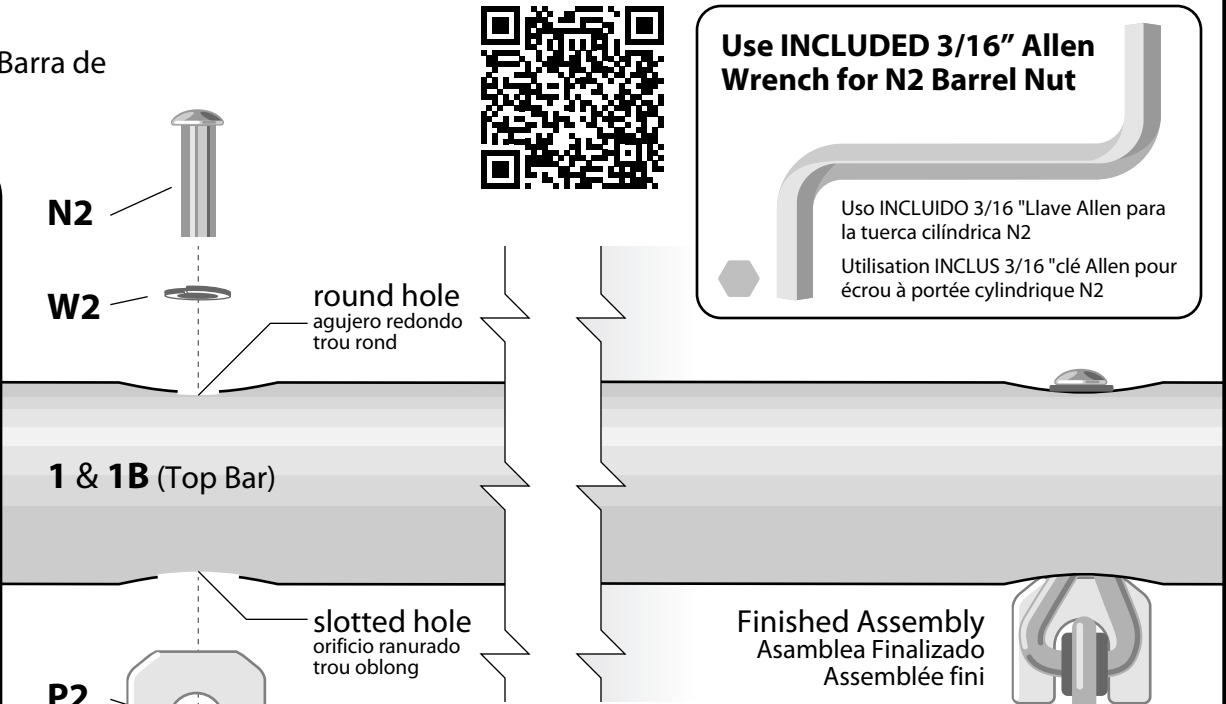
Barra de

Use INCLUDED 3/16" Allen Wrench for N2 Barrel Nut

Uso INCLUIDO 3/16 "Llave Allen para la tuerca cilíndrica N2

Utilisation INCLUS 3/16 "clé Allen pour écrou à portée cylindrique N2

N2

W2

round hole
agujero redondo
trou rond

1 & 1B (Top Bar)

slotted hole
orificio ranurado
trou oblong

Finished Assembly
Asamblea Finalizado
Assemblée fini

P2